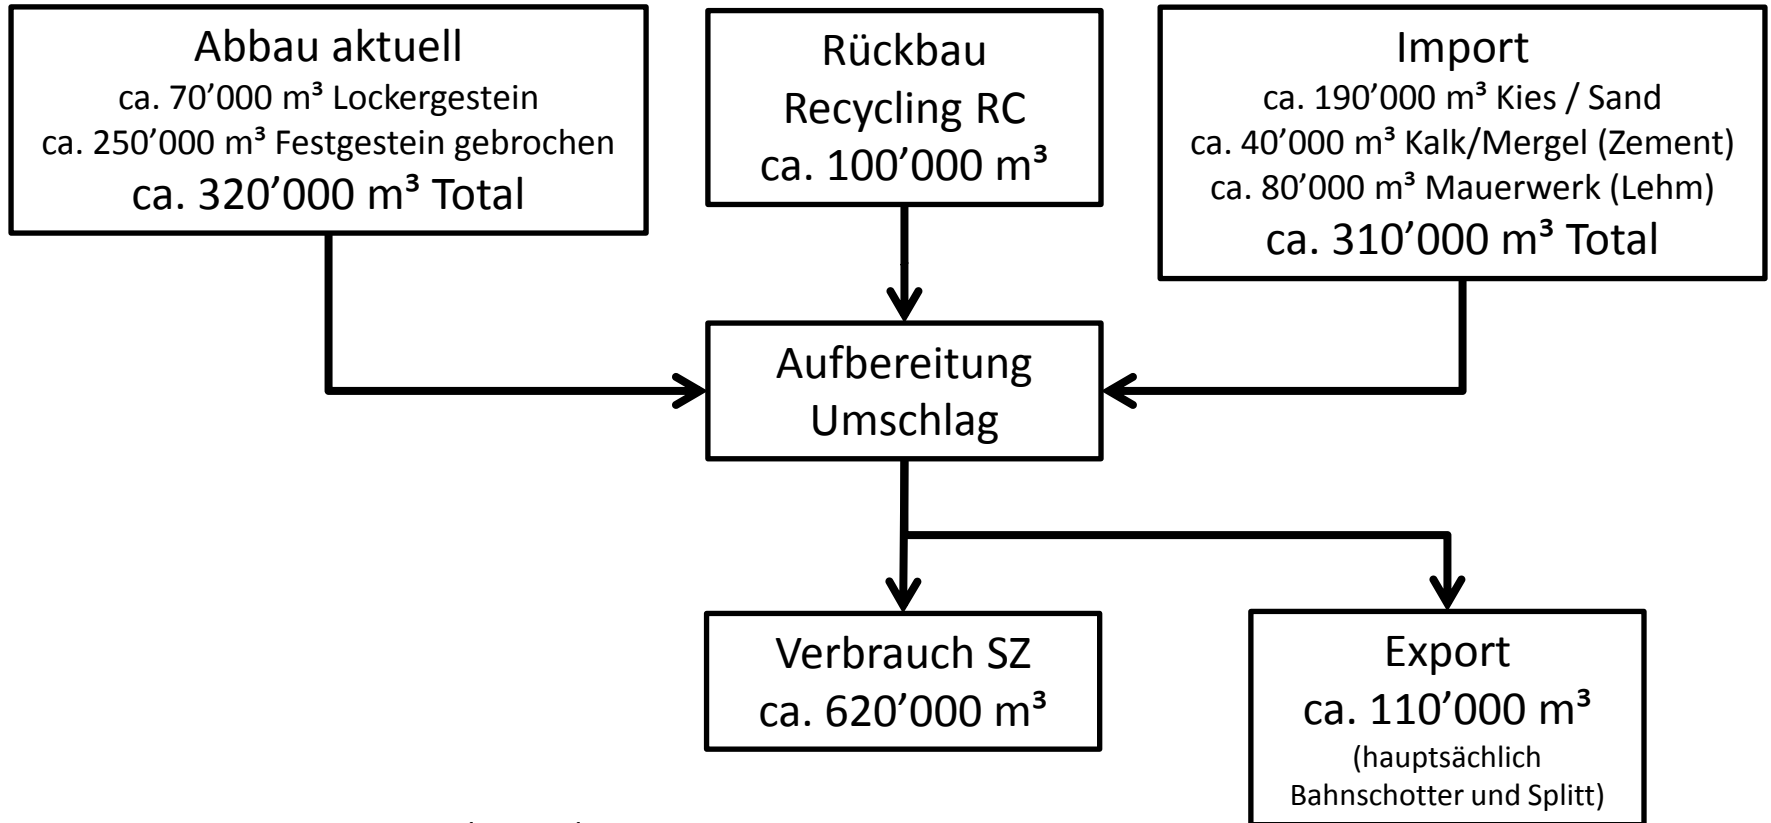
Abbau aktuell
ca. 70’000 m³ Lockergestein
ca. 250’000 m³ Festgestein gebrochen
ca. 320’000 m³ Total

Rückbau
Recycling RC
ca. 100’000 m³

Import
ca. 190’000 m³ Kies / Sand
ca. 40’000 m³ Kalk/Mergel (Zement)
ca. 80’000 m³ Mauerwerk (Lehm)
ca. 310’000 m³ Total

Aufbereitung
Umschlag

Verbrauch SZ
ca. 620’000 m³

Export
ca. 110’000 m³
(hauptsächlich Bahnschotter und Splitt)